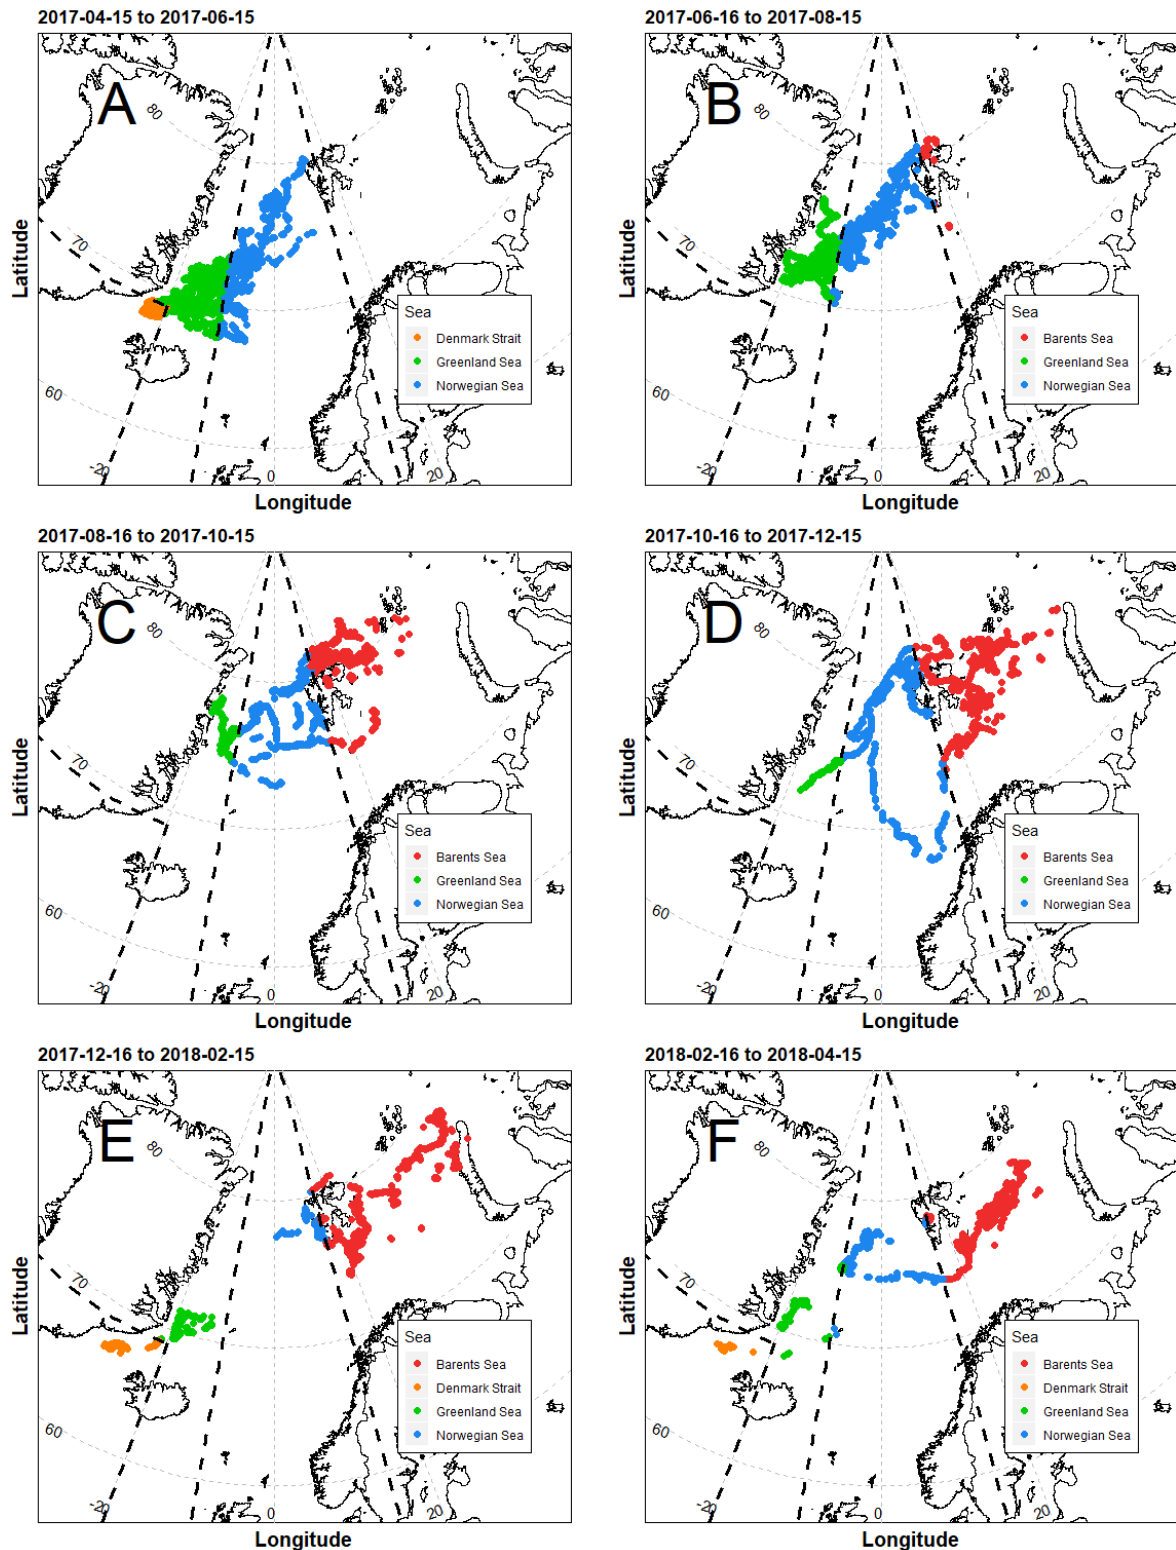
2017-04-15 to 2017-06-15

A

80

70

60

-20

0

20

Latitude

Longitude

Sea
Denmark Strait
Greenland Sea
Norwegian Sea

2017-06-16 to 2017-08-15

B

80

70

60

-20

0

20

Latitude

Longitude

Sea
Barents Sea
Greenland Sea
Norwegian Sea

2017-08-16 to 2017-10-15

C

80

70

60

-20

0

20

Latitude

Longitude

Sea
Barents Sea
Greenland Sea
Norwegian Sea

2017-10-16 to 2017-12-15

D

80

70

60

-20

0

20

Latitude

Longitude

Sea
Barents Sea
Greenland Sea
Norwegian Sea

2017-12-16 to 2018-02-15

E

80

70

60

-20

0

20

Latitude

Longitude

Sea
Barents Sea
Denmark Strait
Greenland Sea
Norwegian Sea

2018-02-16 to 2018-04-15

F

80

70

60

-20

0

20

Latitude

Longitude

Sea
Barents Sea
Denmark Strait
Greenland Sea
Norwegian Sea